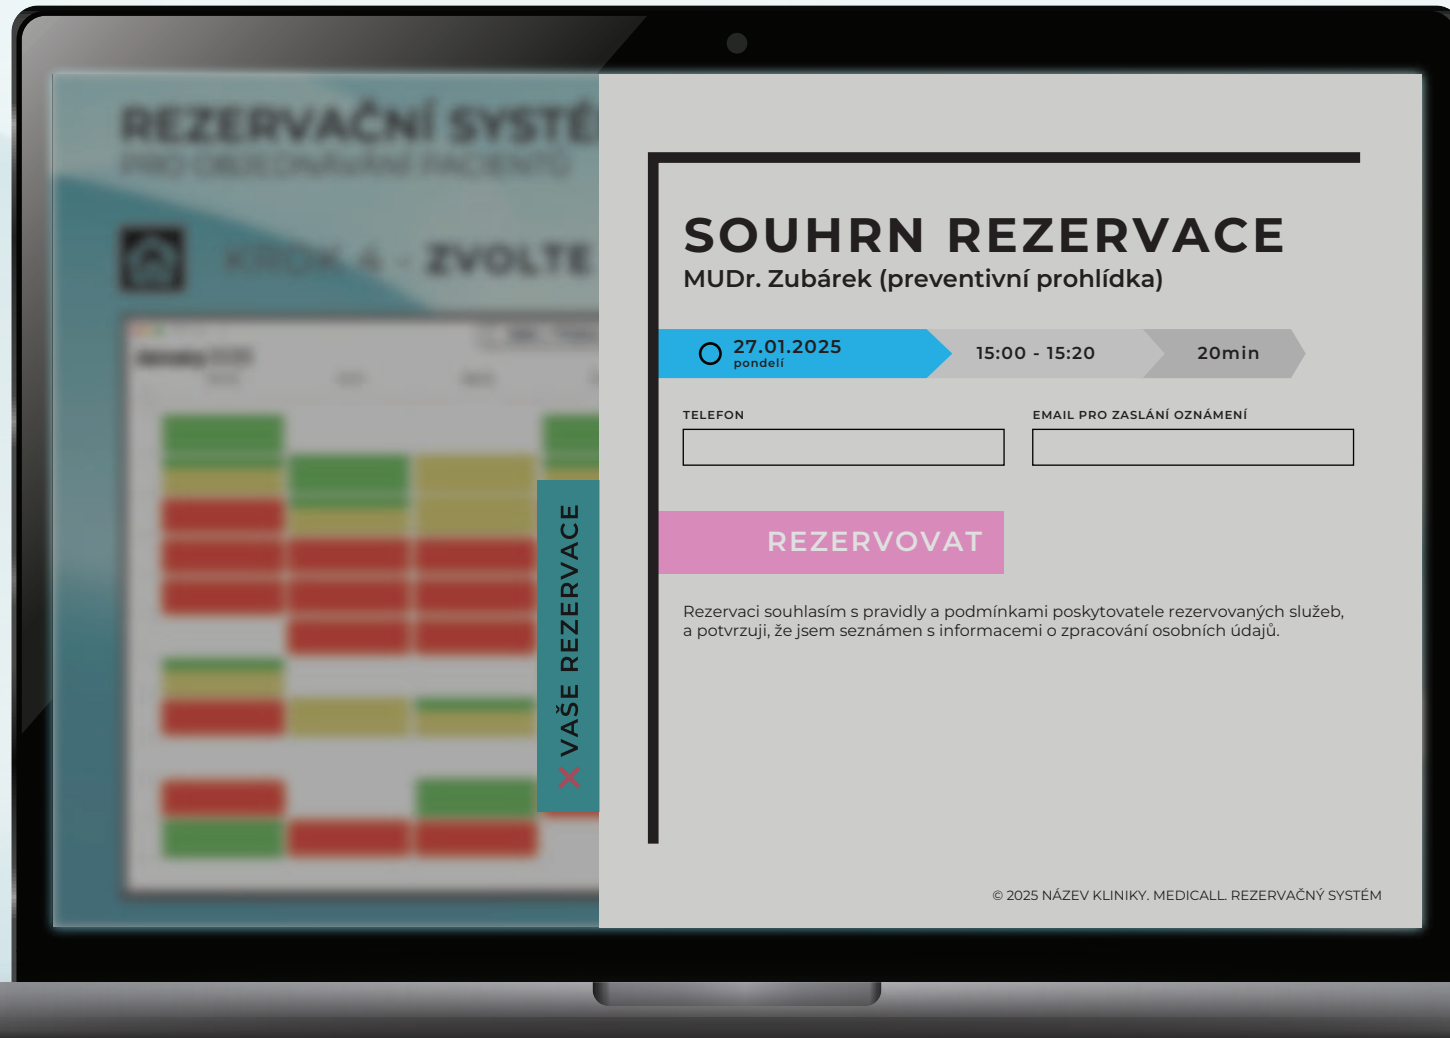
REZERVAČNÍ SYSTÉ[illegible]
PRO OBJEDNÁVÁNÍ PACIENTŮ

KROK 4 - ZVOLTE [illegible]

X VAŠE REZERVACE

SOUHRN REZERVACE
MUDr. Zubárek (preventivní prohlídka)

27.01.2025
pondělí

15:00 - 15:20

20min

TELEFON

EMAIL PRO ZASLÁNÍ OZNÁMENÍ

REZERVOVAT

Rezervaci souhlasím s pravidly a podmínkami poskytovatele rezervovaných služeb, a potvrzuji, že jsem seznámen s informacemi o zpracování osobních údajů.

© 2025 NÁZEV KLINIKY. MEDICALL. REZERVAČNÝ SYSTÉM